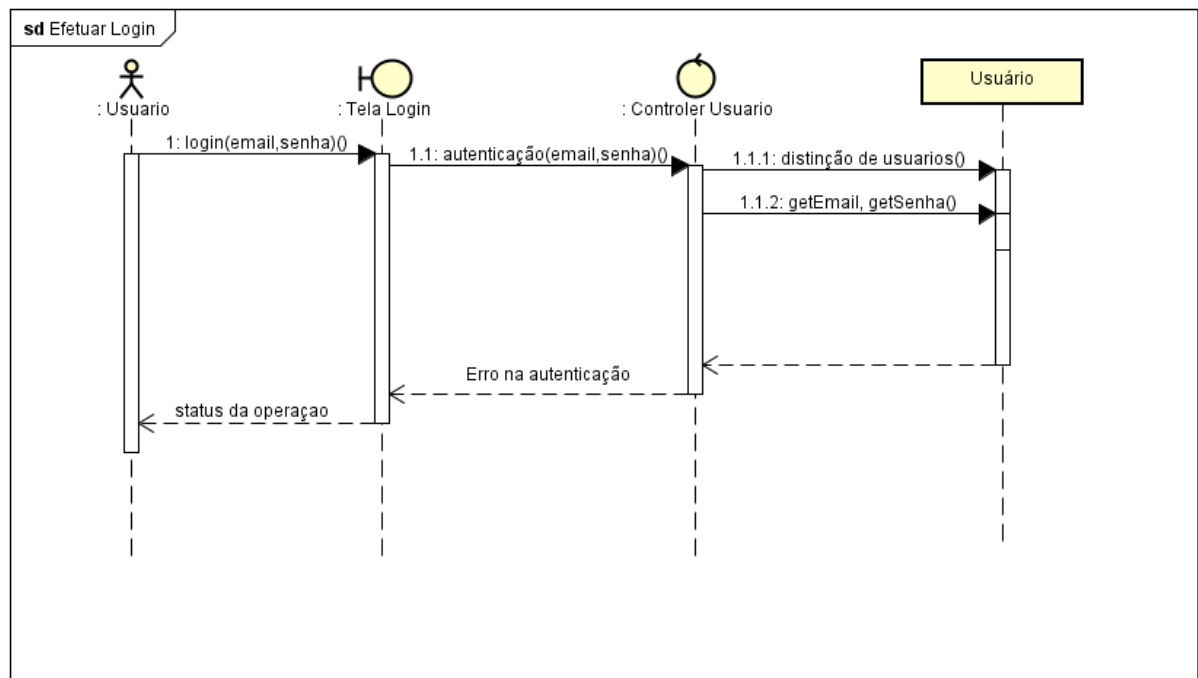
sd Efetuar Login

: Usuario

: Tela Login

: Controler Usuario

Usuário

1: login(email,senha)()

1.1: autenticação(email,senha)()

1.1.1: distinção de usuarios()

1.1.2: getEmail, getSenha()

Erro na autenticação

status da operaçao